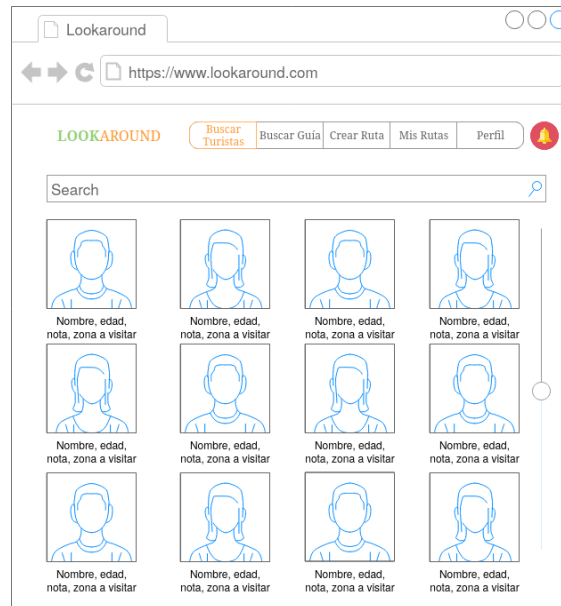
Lookaround

https://www.lookaround.com

LOOKAROUND

Buscar Turistas | Buscar Guía | Crear Ruta | Mis Rutas | Perfil

Search

Nombre, edad, nota, zona a visitar

Nombre, edad, nota, zona a visitar

Nombre, edad, nota, zona a visitar

Nombre, edad, nota, zona a visitar

Nombre, edad, nota, zona a visitar

Nombre, edad, nota, zona a visitar

Nombre, edad, nota, zona a visitar

Nombre, edad, nota, zona a visitar

Nombre, edad, nota, zona a visitar

Nombre, edad, nota, zona a visitar

Nombre, edad, nota, zona a visitar

Nombre, edad, nota, zona a visitar